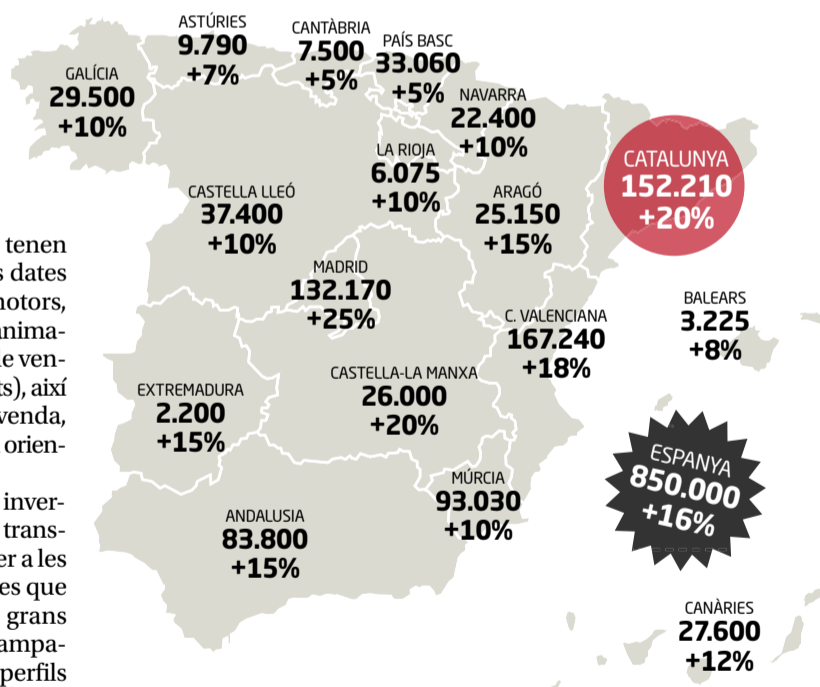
tenen
s dates
motors,
anima-
e ven-
ts), així
venda,
orien-

inver-
trans-
er a les
es que
grans
ampa-
perfils

ASTÚRIES
9.790
+7%

CANTÀBRIA
7.500
+5%

PAÍS BASC
33.060
+5%

GALÍCIA
29.500
+10%

NAVARRA
22.400
+10%

LA RIOJA
6.075
+10%

CATALUNYA
152.210
+20%

CASTELLA LLEÓ
37.400
+10%

ARAGÓ
25.150
+15%

MADRID
132.170
+25%

C. VALENCIANA
167.240
+18%

BALEARS
3.225
+8%

EXTREMADURA
2.200
+15%

CASTELLA-LA MANXA
26.000
+20%

ESPANYA
850.000
+16%

MÚRCIA
93.030
+10%

ANDALUSIA
83.800
+15%

CANÀRIES
27.600
+12%